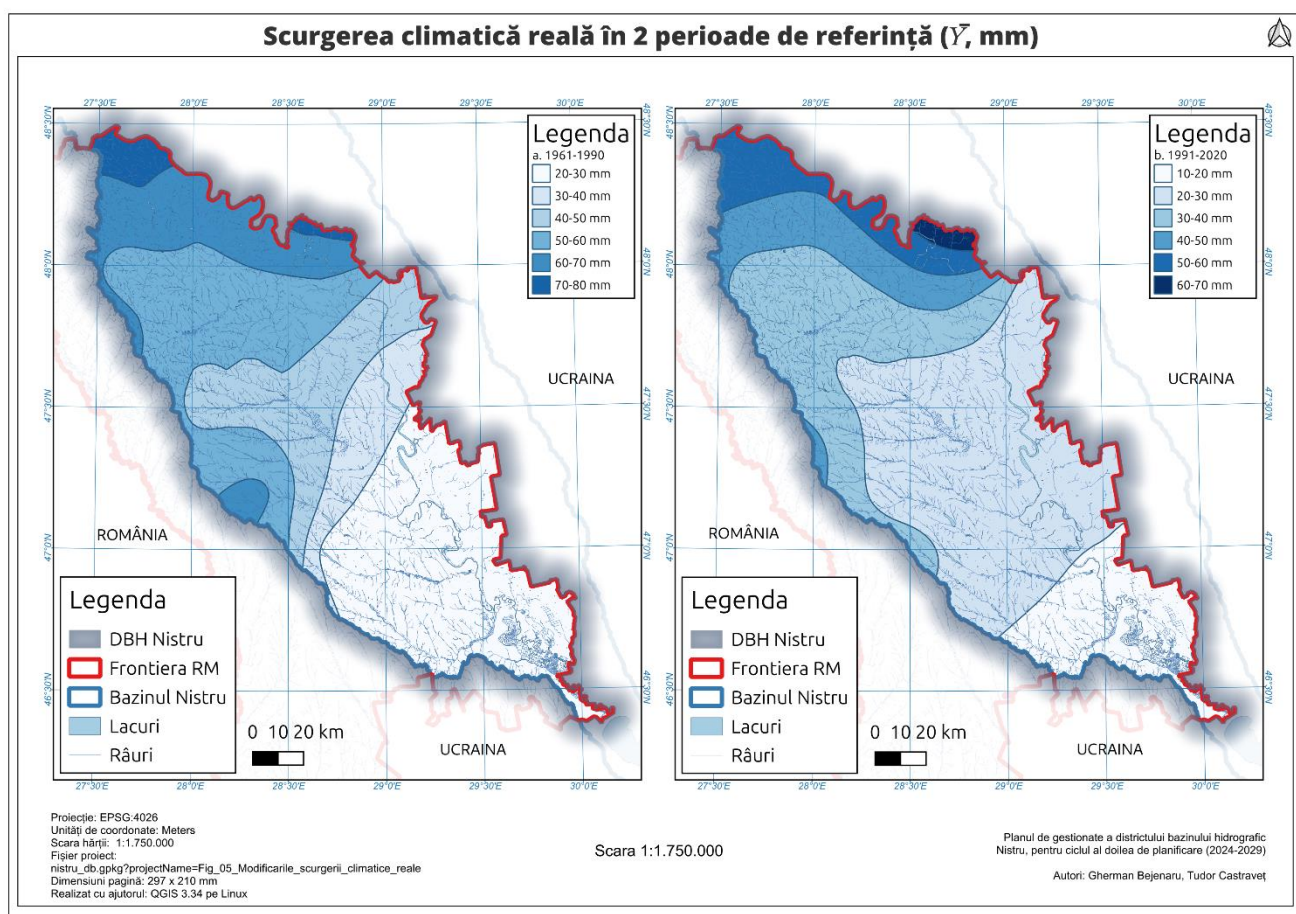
Scurgerea climatică reală în 2 perioade de referință ($\bar{Y}$, mm)

27°30'E 28°0'E 28°30'E 29°0'E 29°30'E 30°0'E

48°30'N 48°0'N 47°30'N 47°0'N 46°30'N

Legenda
a. 1961-1990
20-30 mm
30-40 mm
40-50 mm
50-60 mm
60-70 mm
70-80 mm

UCRAINA

ROMÂNIA

Legenda
DBH Nistru
Frontiera RM
Bazinul Nistru
Lacuri
Râuri

0 10 20 km

UCRAINA

27°30'E 28°0'E 28°30'E 29°0'E 29°30'E 30°0'E

27°30'E 28°0'E 28°30'E 29°0'E 29°30'E 30°0'E

48°30'N 48°0'N 47°30'N 47°0'N 46°30'N

Legenda
b. 1991-2020
10-20 mm
20-30 mm
30-40 mm
40-50 mm
50-60 mm
60-70 mm

UCRAINA

ROMÂNIA

Legenda
DBH Nistru
Frontiera RM
Bazinul Nistru
Lacuri
Râuri

0 10 20 km

UCRAINA

27°30'E 28°0'E 28°30'E 29°0'E 29°30'E 30°0'E

Proiecție: EPSG:4026
Unități de coordonate: Meters
Scara hărții: 1:1.750.000
Fișier proiect:
nistru_db.gpkg?projectName=Fig_05_Modificarile_scurgerii_climatice_reale
Dimensiuni pagină: 297 x 210 mm
Realizat cu ajutorul: QGIS 3.34 pe Linux

Scara 1:1.750.000

Planul de gestionate a districtului bazinului hidrografic Nistru, pentru ciclul al doilea de planificare (2024-2029)

Autori: Gherman Bejenaru, Tudor Castraveț